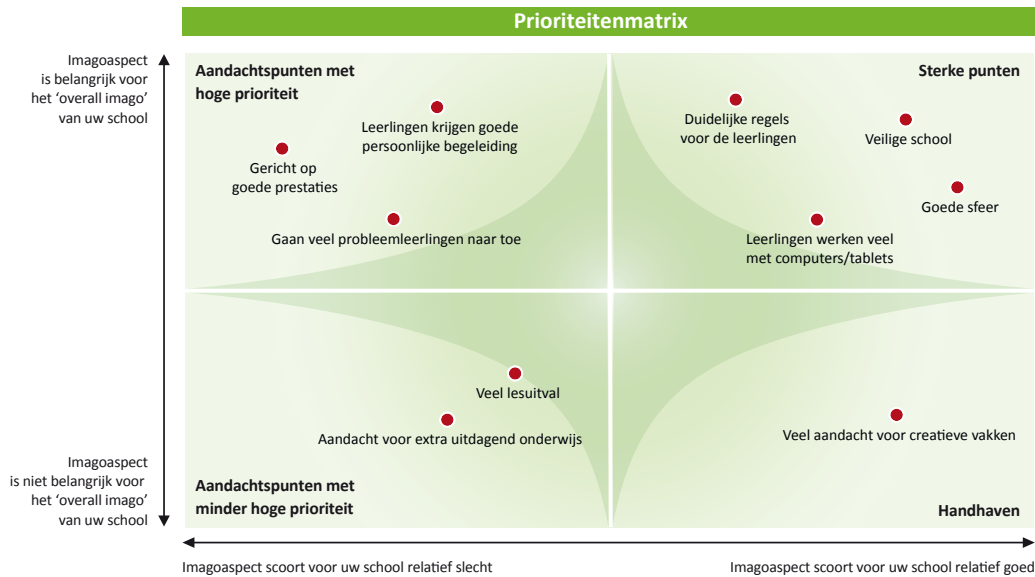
Prioriteitenmatrix

Imagoaspect is belangrijk voor het 'overall imago' van uw school

Aandachtspunten met hoge prioriteit

Leerlingen krijgen goede persoonlijke begeleiding

Gericht op goede prestaties

Gaan veel probleemleerlingen naar toe

Sterke punten

Duidelijke regels voor de leerlingen

Veilige school

Goede sfeer

Leerlingen werken veel met computers/tablets

Veel lesuitval

Aandacht voor extra uitdagend onderwijs

Veel aandacht voor creatieve vakken

Imagoaspect is niet belangrijk voor het 'overall imago' van uw school

Aandachtspunten met minder hoge prioriteit

Handhaven

Imagoaspect scoort voor uw school relatief slecht

Imagoaspect scoort voor uw school relatief goed